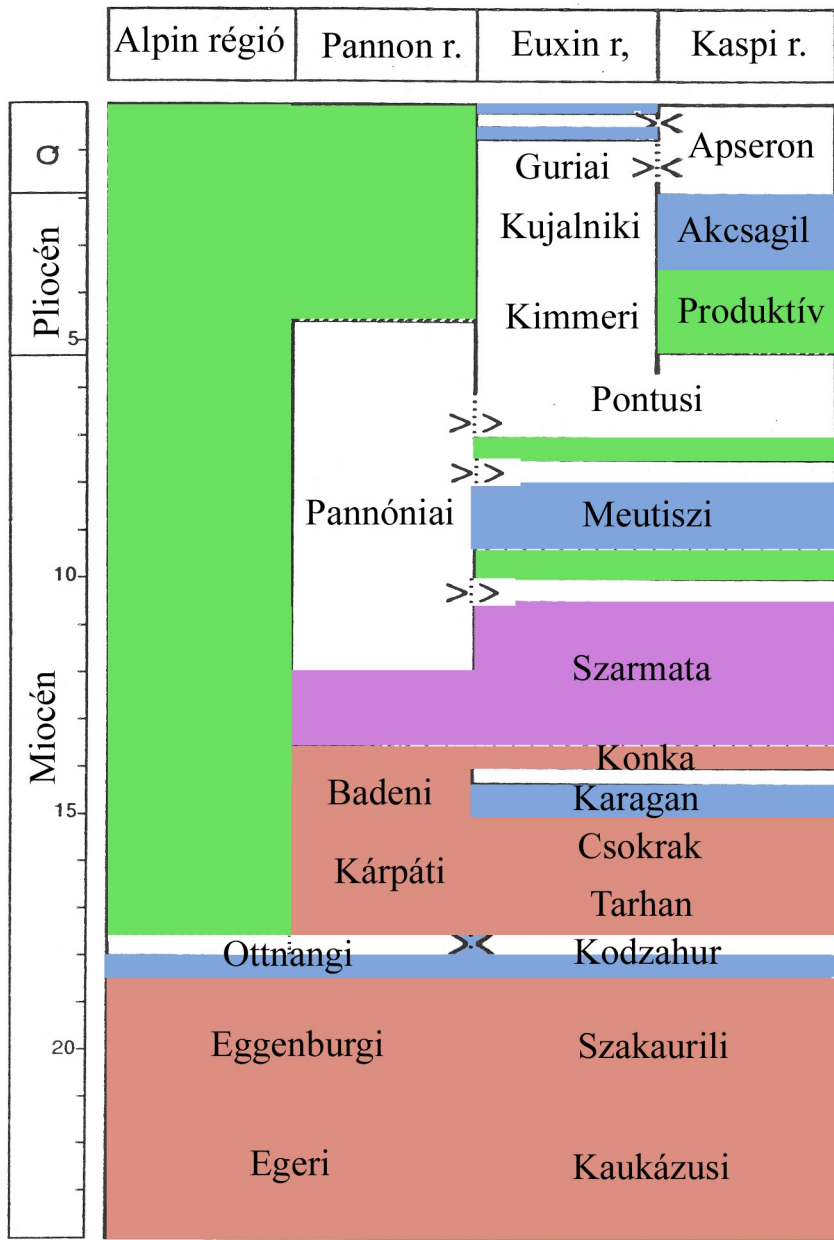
| Alpin régió | Pannon r. | Euxin r, | Kaspi r. |
|---|---|---|---|

Q

Pliocén

Miocén

5

10

15

20

Apseron

Guriai

Kujalniki

Akcsagil

Kimmeri

Produktív

Pontusi

Pannóniai

Meutiszi

Szarmata

Konka

Badeni

Karagan

Csokrak

Kárpáti

Tarhan

Ottnangi

Kodzahur

Eggenburgi

Szakaurili

Egeri

Kaukázusi